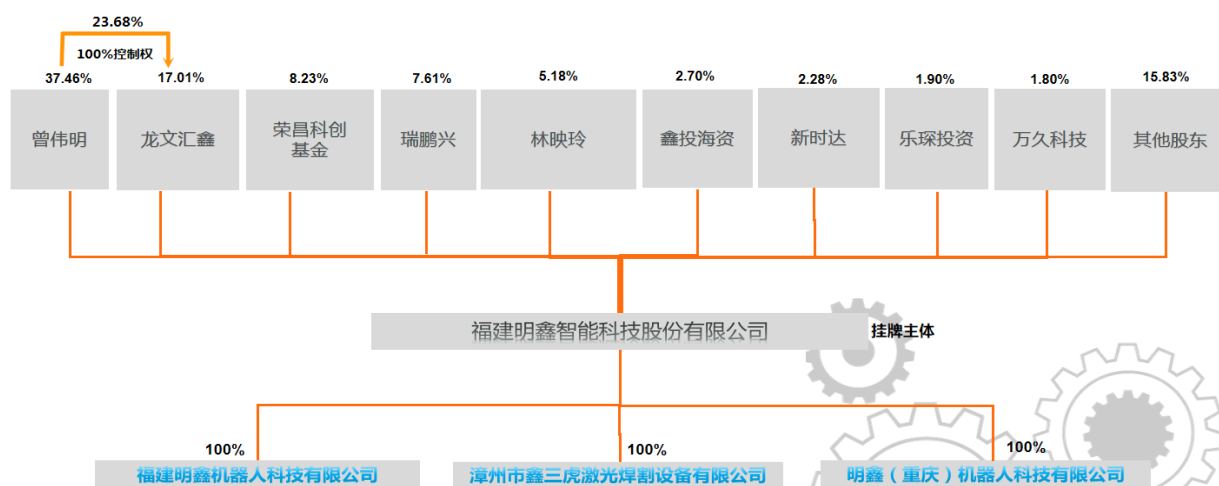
23.68%

100%控制权

37.46%
曾伟明

17.01%
龙文汇鑫

8.23%
荣昌科创基金

7.61%
瑞鹏兴

5.18%
林映玲

2.70%
鑫投海资

2.28%
新时达

1.90%
乐琛投资

1.80%
万久科技

15.83%
其他股东

福建明鑫智能科技股份有限公司

挂牌主体

100%
福建明鑫机器人科技有限公司

100%
漳州市鑫三虎激光焊割设备有限公司

100%
明鑫（重庆）机器人科技有限公司